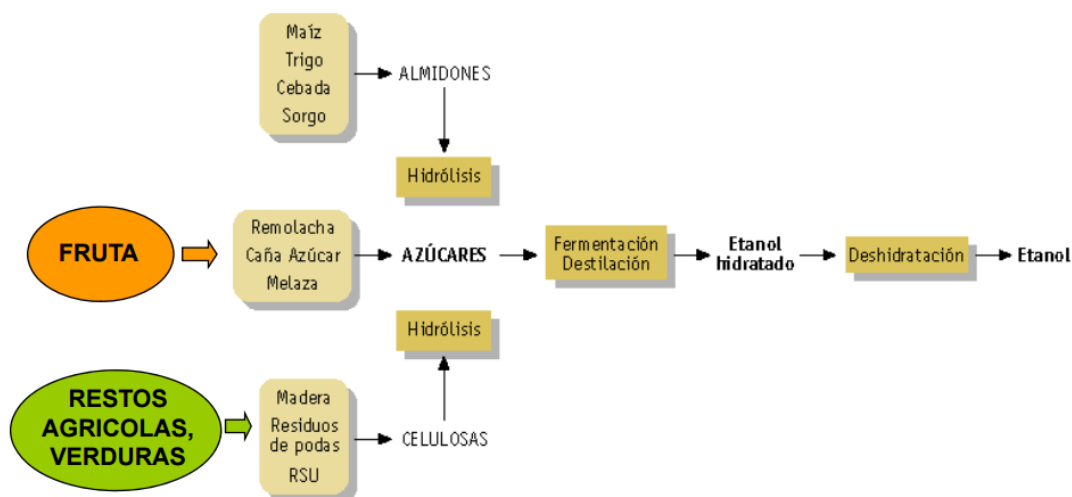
Maíz
Trigo
Cebada
Sorgo

ALMIDONES

Hidrólisis

FRUTA

Remolacha
Caña Azúcar
Melaza

AZÚCARES

Fermentación
Destilación

Etanol
hidratado

Deshidratación

Etanol

Hidrólisis

RESTOS
AGRICOLAS,
VERDURAS

Madera
Residuos
de podas
RSU

CELULOSAS